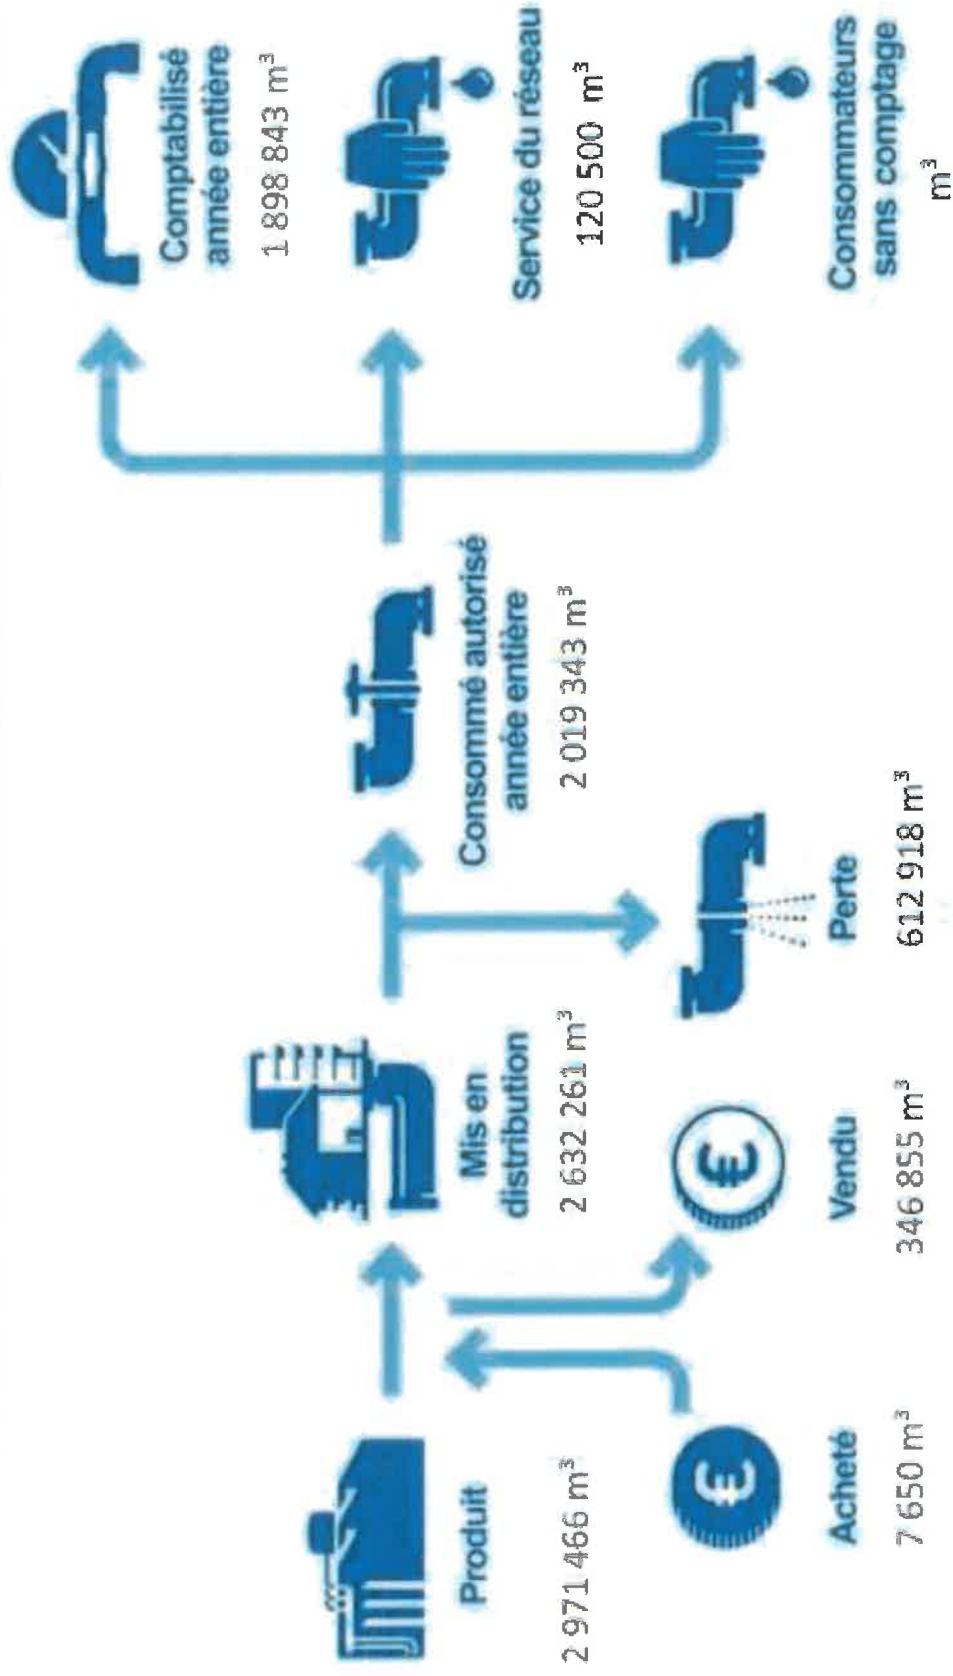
Produit
2 971 466 m$^3$

Acheté
7 650 m$^3$

Mis en distribution
2 632 261 m$^3$

Vendu
346 855 m$^3$

Perte
612 918 m$^3$

Consommé autorisé année entière
2 019 343 m$^3$

Comptabilisé année entière
1 898 843 m$^3$

Service du réseau
120 500 m$^3$

Consommateurs sans comptage
m$^3$